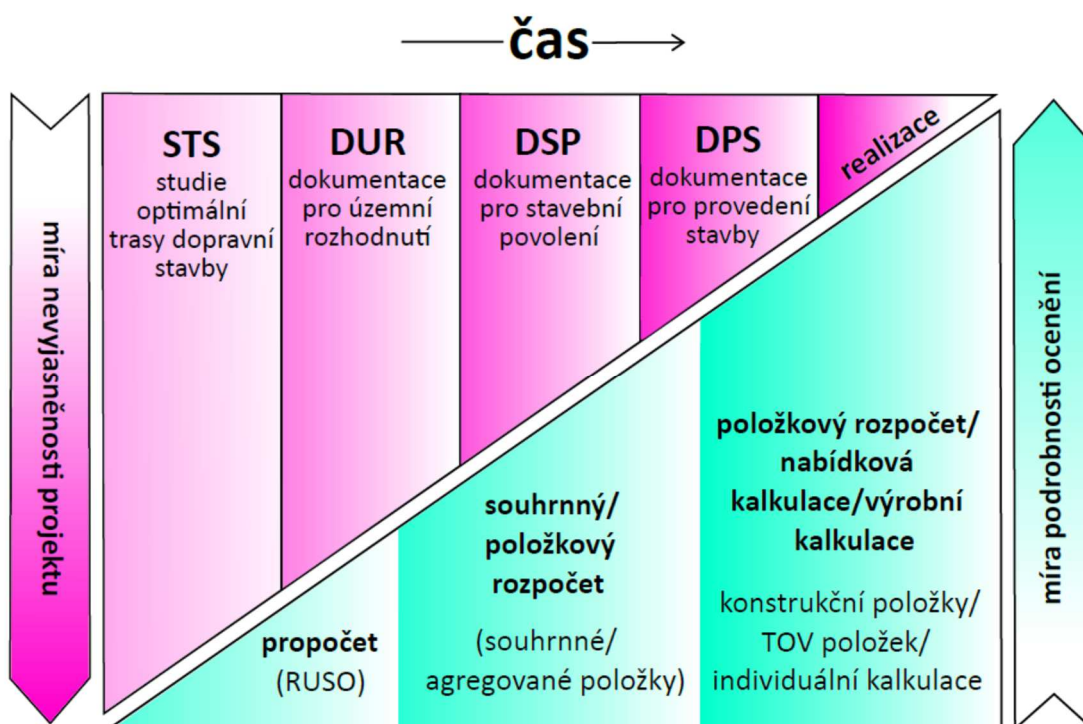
čas

míra nevyjasněnosti projektu

STS
studie optimální trasy dopravní stavby

DUR
dokumentace pro územní rozhodnutí

DSP
dokumentace pro stavební povolení

DPS
dokumentace pro provedení stavby

realizace

míra podrobnosti ocenění

propočet
(RUSO)

souhrnný/ položkový rozpočet
(souhrnné/ agregované položky)

položkový rozpočet/ nabídková kalkulace/výrobní kalkulace
konstrukční položky/ TOV položek/ individuální kalkulace